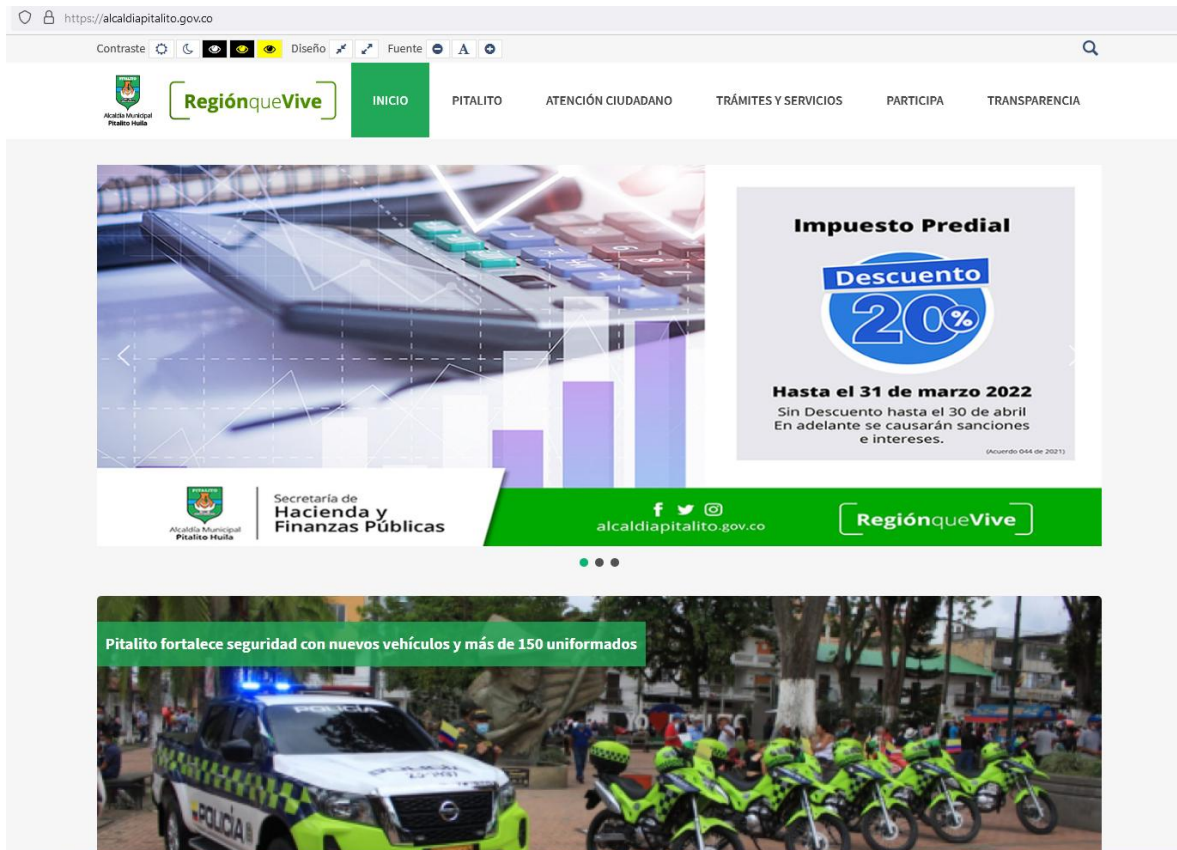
https://alcaldiapitalito.gov.co

Contraste Diseño Fuente A

PITALITO
Alcaldía Municipal Pitalito Huila

RegiónqueVive

INICIO PITALITO ATENCIÓN CIUDADANO TRÁMITES Y SERVICIOS PARTICIPA TRANSPARENCIA

Impuesto Predial
Descuento
20%
Hasta el 31 de marzo 2022
Sin Descuento hasta el 30 de abril
En adelante se causarán sanciones e intereses.
(Acuerdo 044 de 2021)

Alcaldía Municipal Pitalito Huila
Secretaría de
Hacienda y
Finanzas Públicas

alcaldiapitalito.gov.co

RegiónqueVive

Pitalito fortalece seguridad con nuevos vehículos y más de 150 uniformados

POLICÍA
POLICÍA